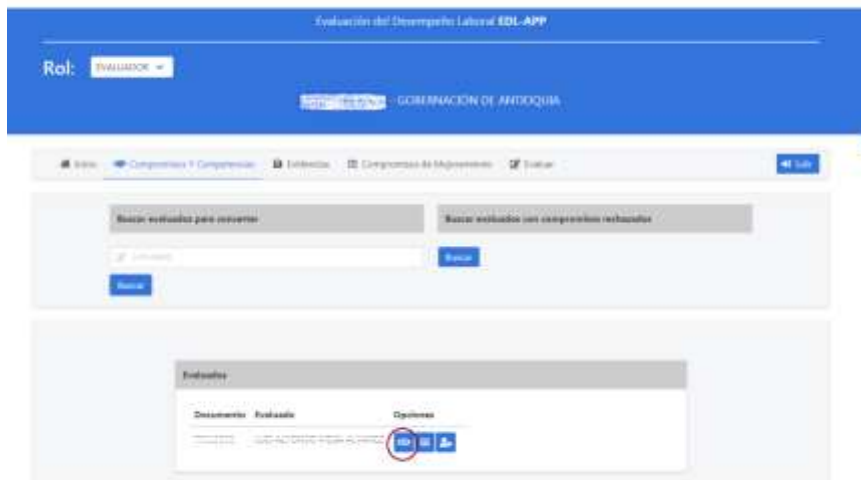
Evaluación del Desempeño Laboral EDL-APP

Rol: EVALUADOR

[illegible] - GOBERNACIÓN DE ANTIOQUIA

Inicio Compromisos Y Competencias Evidencias Compromisos de Mejoramiento Evaluar Salir

Buscar evaluados para concertar

Buscar evaluados con compromisos rechazados

Evaluado

Buscar

Buscar

Evaluados

| Documento | Evaluado | Opciones |
|---|---|---|
| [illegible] | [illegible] | |